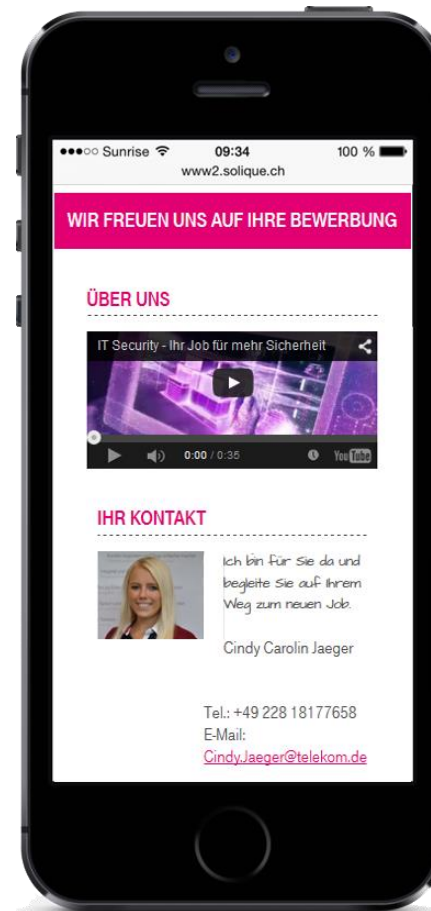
●●●○○ Sunrise 09:34 100 %
www2.solique.ch

WIR FREUEN UNS AUF IHRE BEWERBUNG

ÜBER UNS

IT Security - Ihr Job für mehr Sicherheit

0:00 / 0:35 YouTube

IHR KONTAKT

Ich bin für Sie da und begleite Sie auf Ihrem Weg zum neuen Job.

Cindy Carolin Jaeger

Tel.: +49 228 18177658
E-Mail:
Cindy.Jaeger@telekom.de